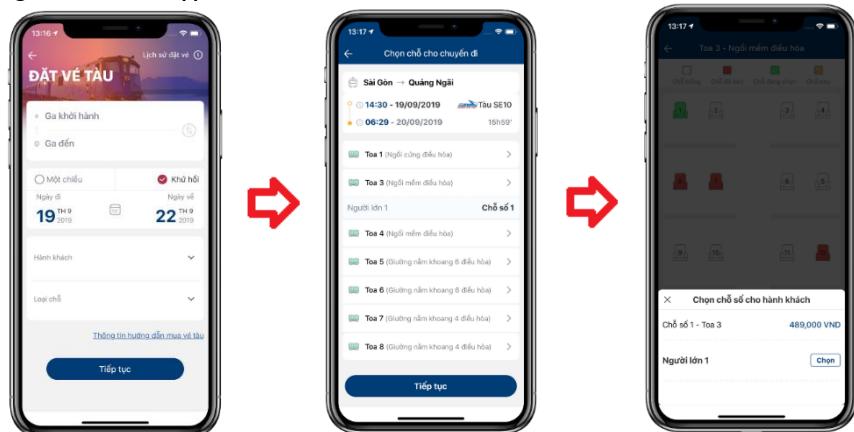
13:16

Lịch sử đặt vé

ĐẶT VÉ TÀU

Ga khởi hành

Ga đến

Một chiều

Khứ hồi

Ngày đi

19 TH 9 2019

Ngày về

22 TH 9 2019

Hành khách

Loại chỗ

Thông tin hướng dẫn mua vé tàu

Tiếp tục

13:17

Chọn chỗ cho chuyến đi

Sài Gòn → Quảng Ngãi

14:30 - 19/09/2019

Tàu SE10

06:29 - 20/09/2019

15h59'

Toa 1 (Ngồi cứng điều hòa)

Toa 3 (Ngồi mềm điều hòa)

Người lớn 1

Chỗ số 1

Toa 4 (Ngồi mềm điều hòa)

Toa 5 (Giường nằm khoang 6 điều hòa)

Toa 6 (Giường nằm khoang 6 điều hòa)

Toa 7 (Giường nằm khoang 4 điều hòa)

Toa 8 (Giường nằm khoang 4 điều hòa)

Tiếp tục

13:17

Toa 3 - Ngồi mềm điều hòa

Chỗ trống

Chỗ đã bán

Chỗ đang chọn

Chỗ khác

1

2

3

4

5

6

7

8

9

10

11

12

Chọn chỗ số cho hành khách

Chỗ số 1 - Toa 3

489,000 VND

Người lớn 1

Chọn